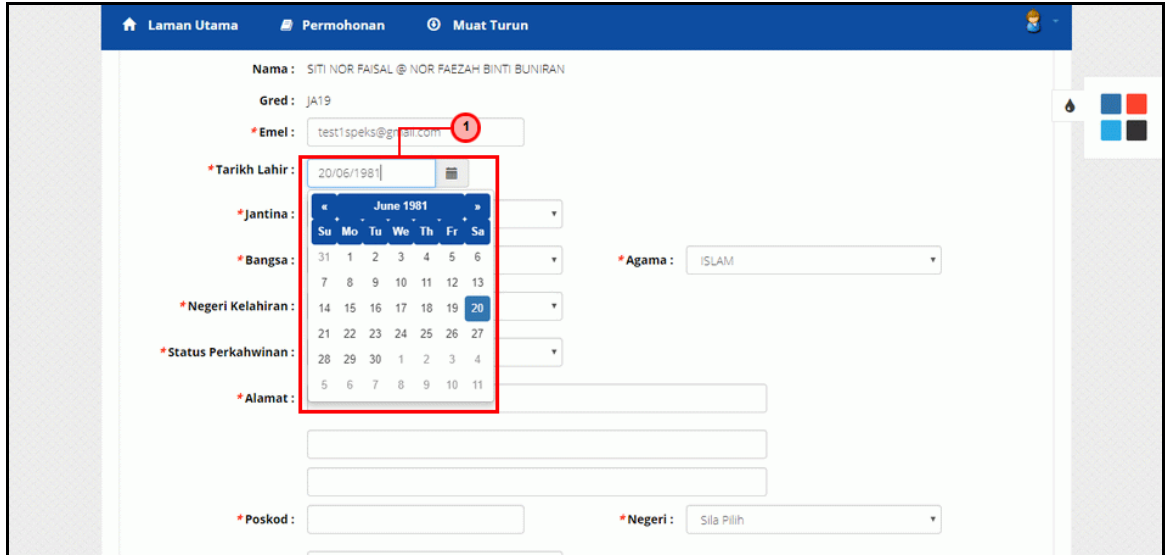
Laman Utama  Permohonan  Muat Turun

Nama : SITI NOR FAISAL @ NOR FAEZAH BINTI BUNIRAN

Gred : JA19

*Emel : test1speks@gmail.com

1

*Tarikh Lahir : 20/06/1981

| « | | | June 1981 | | | » |
|---|---|---|---|---|---|---|
| Su | Mo | Tu | We | Th | Fr | Sa |
| 31 | 1 | 2 | 3 | 4 | 5 | 6 |
| 7 | 8 | 9 | 10 | 11 | 12 | 13 |
| 14 | 15 | 16 | 17 | 18 | 19 | 20 |
| 21 | 22 | 23 | 24 | 25 | 26 | 27 |
| 28 | 29 | 30 | 1 | 2 | 3 | 4 |
| 5 | 6 | 7 | 8 | 9 | 10 | 11 |

*Jantina :

*Bangsa :

*Agama : ISLAM

*Negeri Kelahiran :

*Status Perkahwinan :

*Alamat :

*Poskod :

*Negeri : Sila Pilih